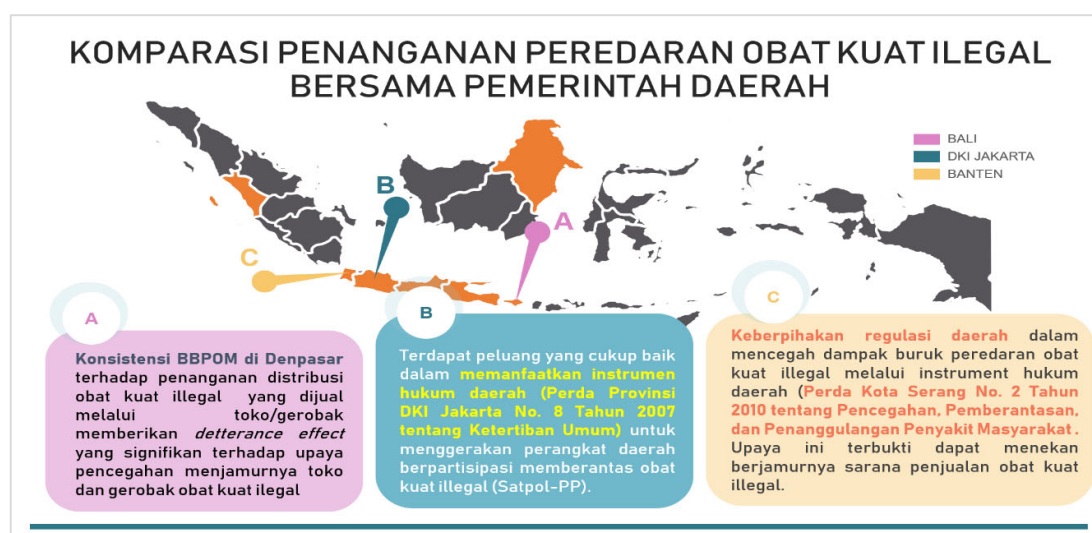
KOMPARASI PENANGANAN PEREDARAN OBAT KUAT ILEGAL BERSAMA PEMERINTAH DAERAH

BALI
DKI JAKARTA
BANTEN

B

A

C

A

Konsistensi BBPOM di Denpasar terhadap penanganan distribusi obat kuat illegal yang dijual melalui toko/gerobak memberikan *detterance effect* yang signifikan terhadap upaya pencegahan menjamurnya toko dan gerobak obat kuat ilegal

B

Terdapat peluang yang cukup baik dalam memanfaatkan instrumen hukum daerah (Perda Provinsi DKI Jakarta No. 8 Tahun 2007 tentang Ketertiban Umum) untuk menggerakan perangkat daerah berpartisipasi memberantas obat kuat illegal (Satpol-PP).

C

Keberpihakan regulasi daerah dalam mencegah dampak buruk peredaran obat kuat illegal melalui instrument hukum daerah (Perda Kota Serang No. 2 Tahun 2010 tentang Pencegahan, Pemberantasan, dan Penanggulangan Penyakit Masyarakat. Upaya ini terbukti dapat menekan berjamurnya sarana penjualan obat kuat illegal.